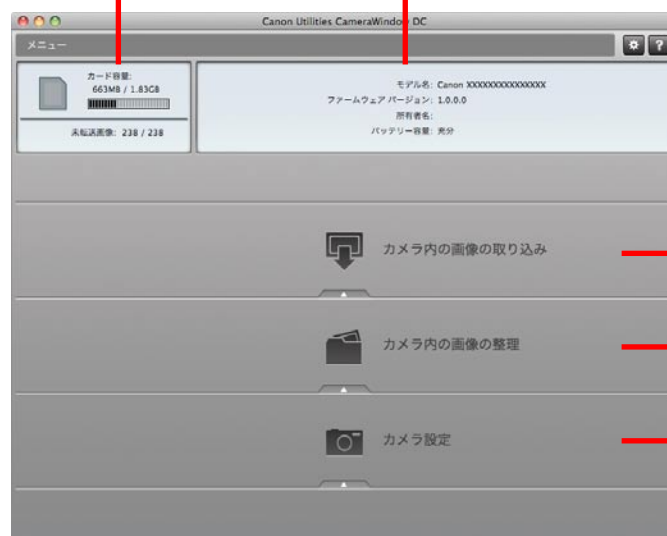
Canon Utilities CameraWindow DC

メニュー

?

カード容量:
663MB / 1.83GB

未転送画像: 238 / 238

モデル名: Canon XXXXXXXXXXXXXXX
ファームウェア バージョン: 1.0.0.0
所有者名:
バッテリー容量: 充分

カメラ内の画像の取り込み

カメラ内の画像の整理

カメラ設定